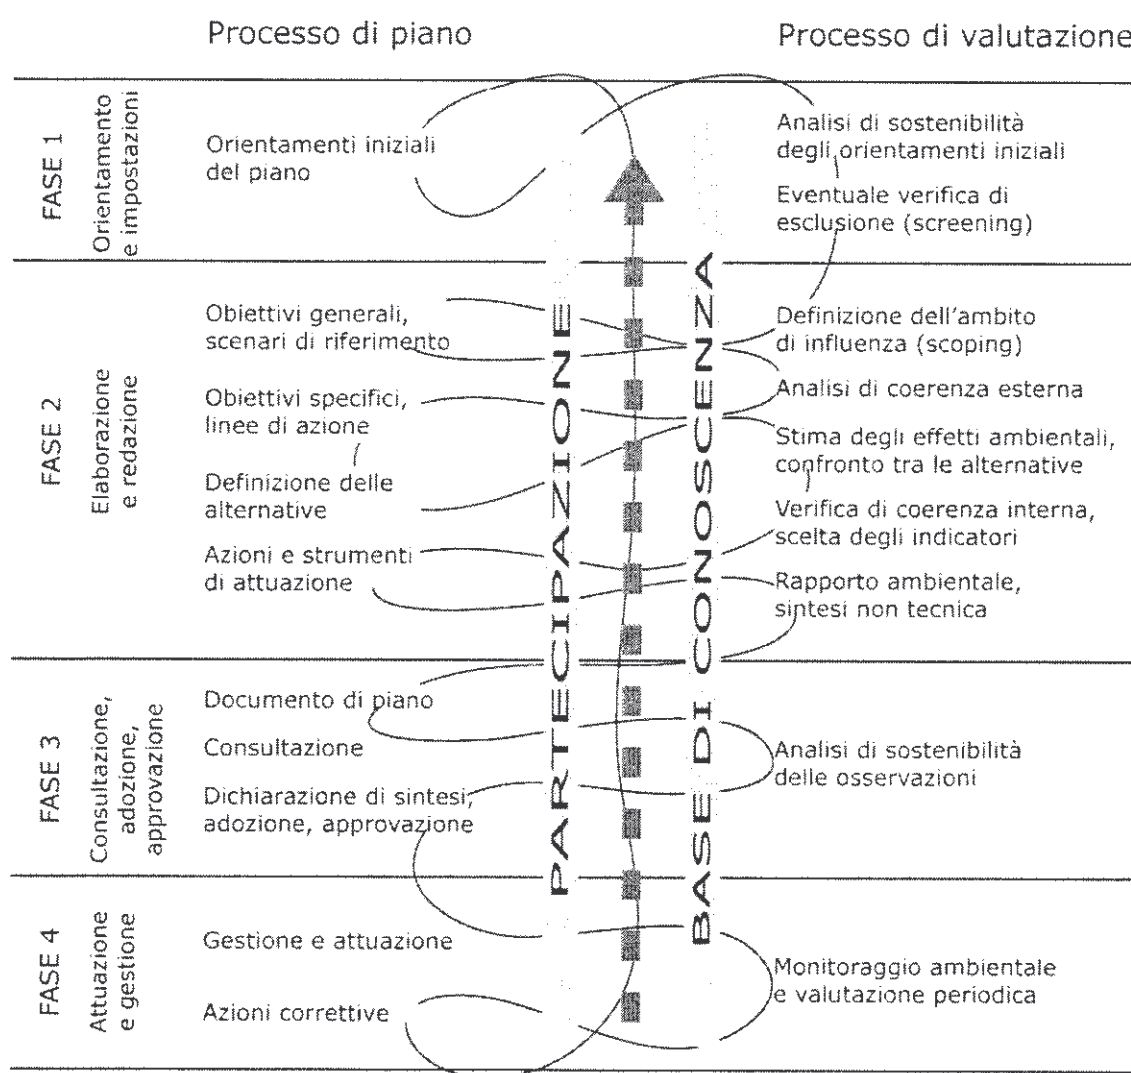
Processo di piano

Processo di valutazione

FASE 1
Orientamento e impostazioni

Orientamenti iniziali del piano

Analisi di sostenibilità degli orientamenti iniziali

Eventuale verifica di esclusione (screening)

FASE 2
Elaborazione e redazione

Obiettivi generali, scenari di riferimento

Obiettivi specifici, linee di azione

Definizione delle alternative

Azioni e strumenti di attuazione

Definizione dell'ambito di influenza (scoping)

Analisi di coerenza esterna

Stima degli effetti ambientali, confronto tra le alternative

Verifica di coerenza interna, scelta degli indicatori

Rapporto ambientale, sintesi non tecnica

FASE 3
Consultazione, adozione, approvazione

Documento di piano

Consultazione

Dichiarazione di sintesi, adozione, approvazione

Analisi di sostenibilità delle osservazioni

FASE 4
Attuazione e gestione

Gestione e attuazione

Azioni correttive

Monitoraggio ambientale e valutazione periodica

PARTECIPAZIONE

BASE DI CONOSCENZA